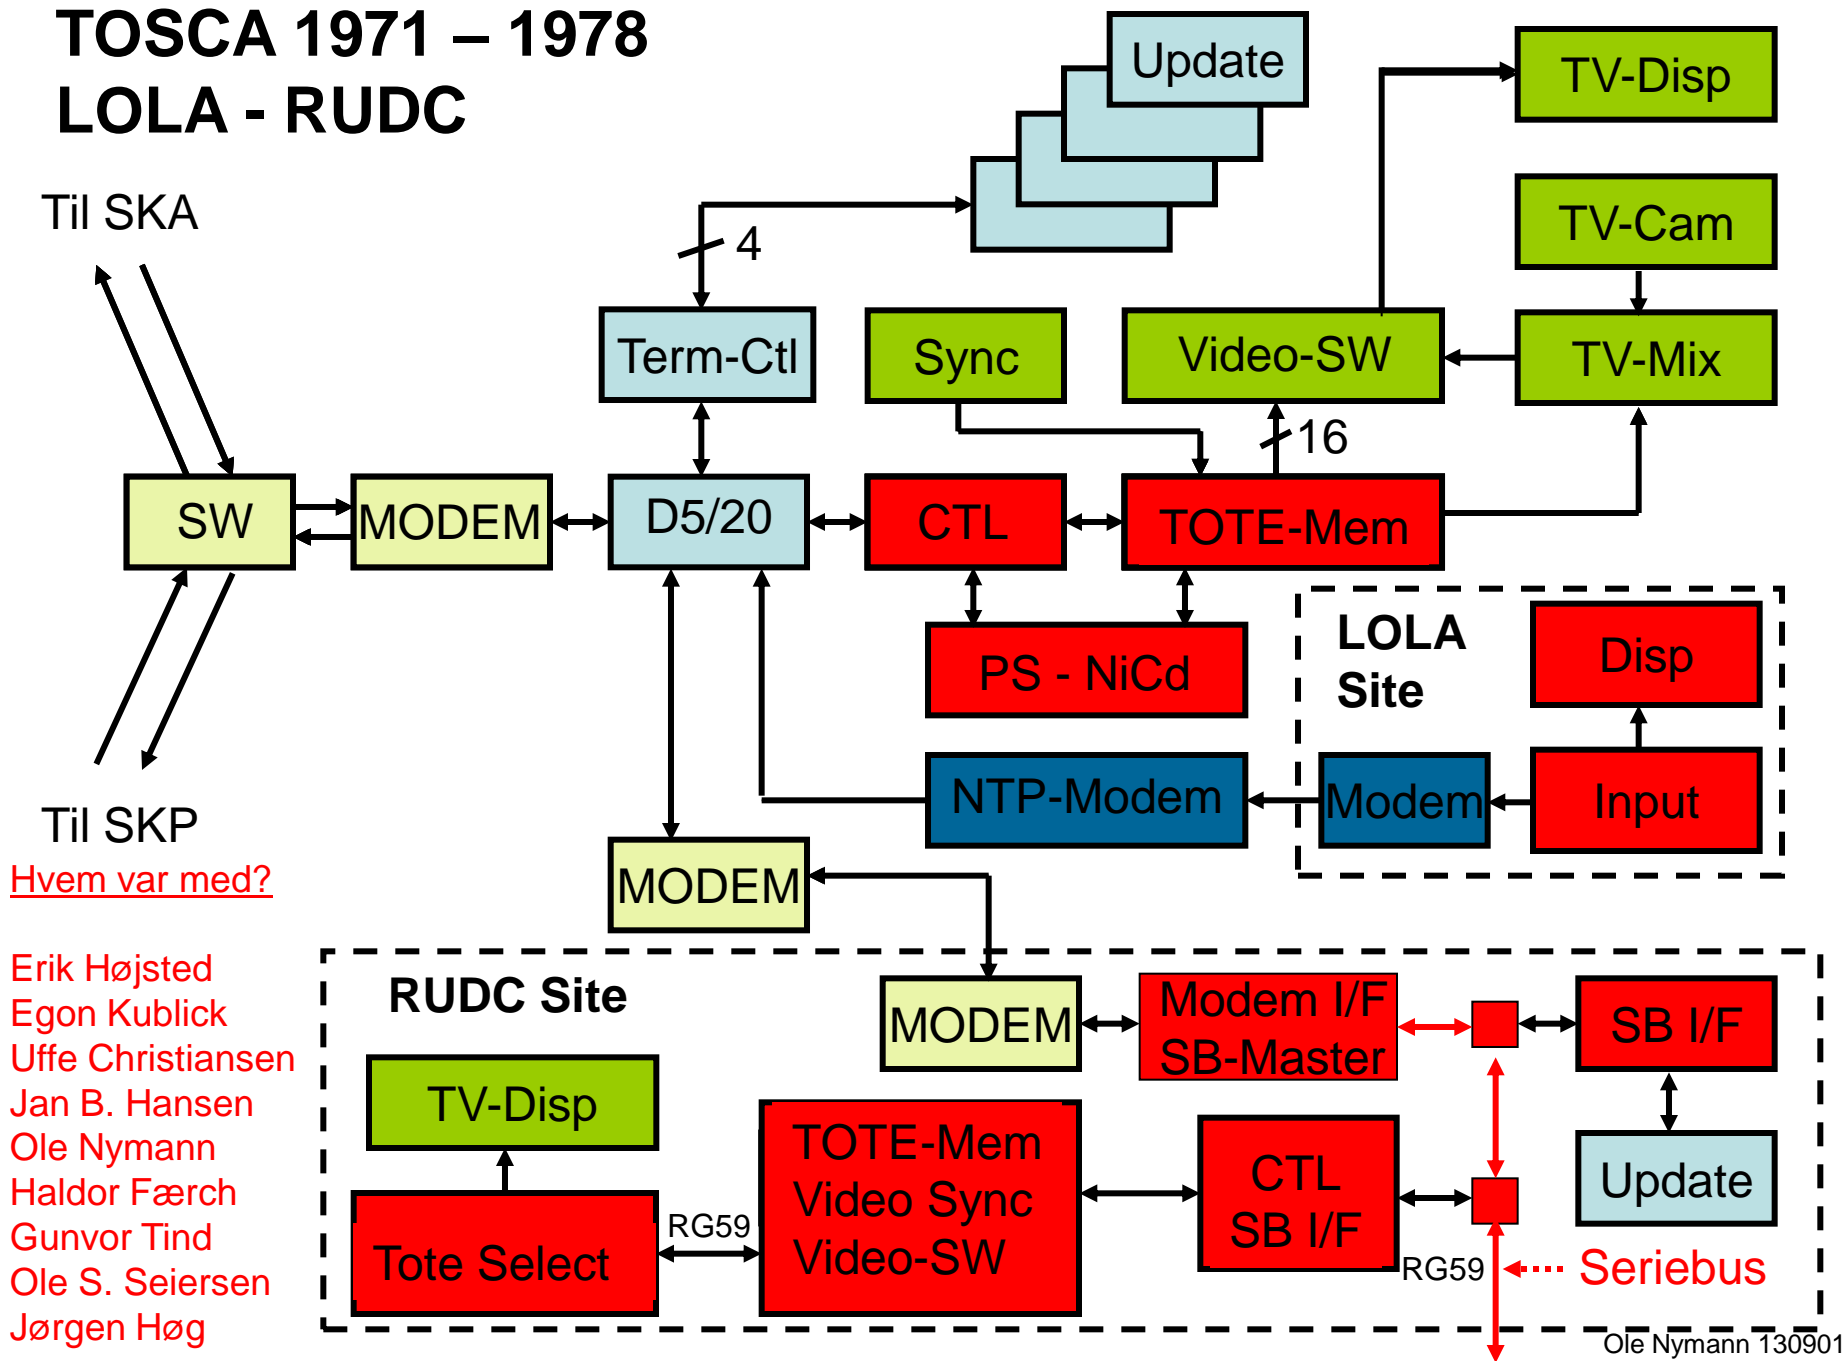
TOSCA 1971 – 1978
LOLA - RUDC

Til SKA

Til SKP

Hvem var med?

Erik Højsted
Egon Kublick
Uffe Christiansen
Jan B. Hansen
Ole Nymann
Haldor Færch
Gunvor Tind
Ole S. Seiersen
Jørgen Høg

Update
TV-Disp
TV-Cam
4
Term-Ctl
Sync
Video-SW
TV-Mix
16
SW
MODEM
D5/20
CTL
TOTE-Mem
PS - NiCd
LOLA Site
Disp
Input
Modem
NTP-Modem
MODEM

RUDC Site
MODEM
Modem I/F SB-Master
SB I/F
TV-Disp
TOTE-Mem Video Sync Video-SW
CTL SB I/F
Update
Tote Select
RG59
RG59
Seriebus

Ole Nymann 130901